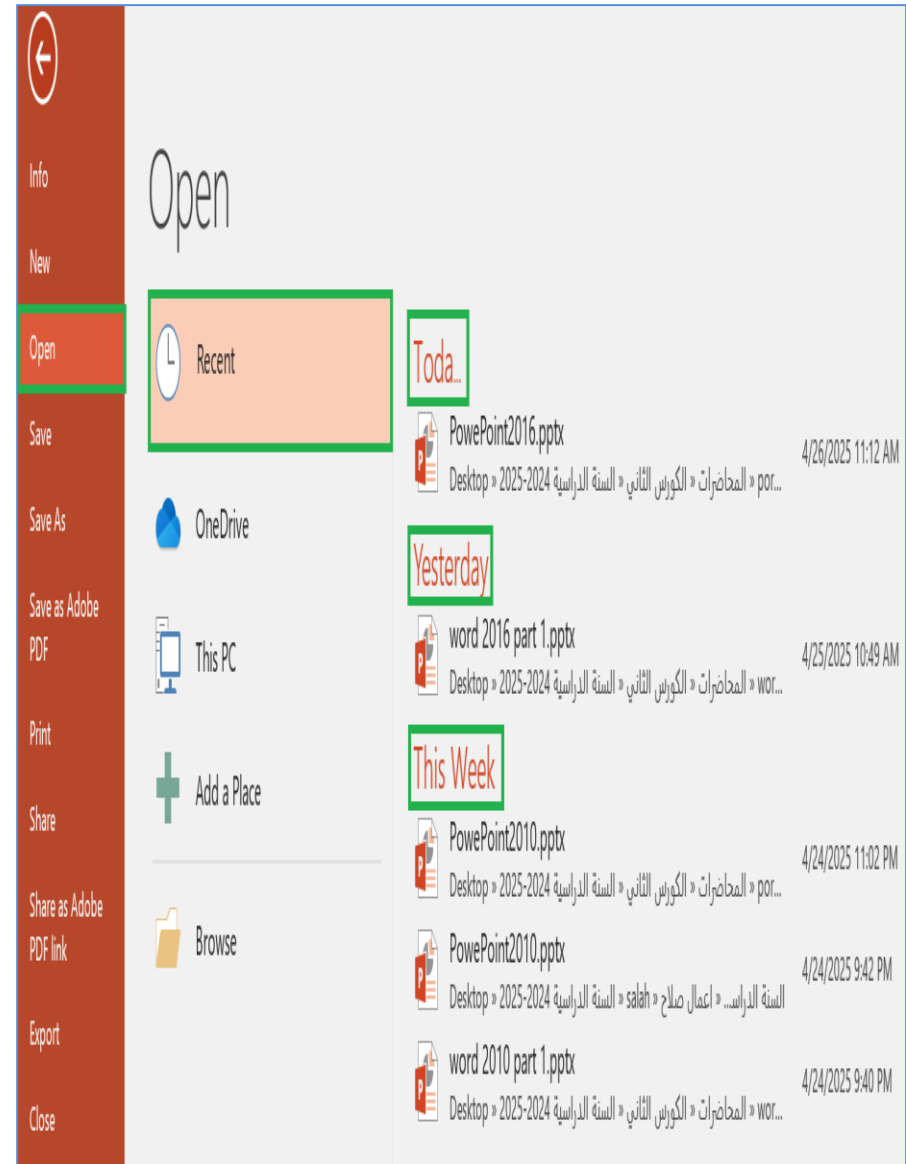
Info

New

Open

Save

Save As

Save as Adobe PDF

Print

Share

Share as Adobe PDF link

Export

Close

Open

Recent

OneDrive

This PC

Add a Place

Browse

Toda...

PowePoint2016.pptx
Desktop » 2025-2024 » السنة الدراسية » الكورس الثاني » المحاضرات » por...
4/26/2025 11:12 AM

Yesterday

word 2016 part 1.pptx
Desktop » 2025-2024 » السنة الدراسية » الكورس الثاني » المحاضرات » wor...
4/25/2025 10:49 AM

This Week

PowePoint2010.pptx
Desktop » 2025-2024 » السنة الدراسية » الكورس الثاني » المحاضرات » por...
4/24/2025 11:02 PM

PowePoint2010.pptx
Desktop » 2025-2024 » السنة الدراسية » salah » اعمال صلاح » السنة الدراس...
4/24/2025 9:42 PM

word 2010 part 1.pptx
Desktop » 2025-2024 » السنة الدراسية » الكورس الثاني » المحاضرات » wor...
4/24/2025 9:40 PM